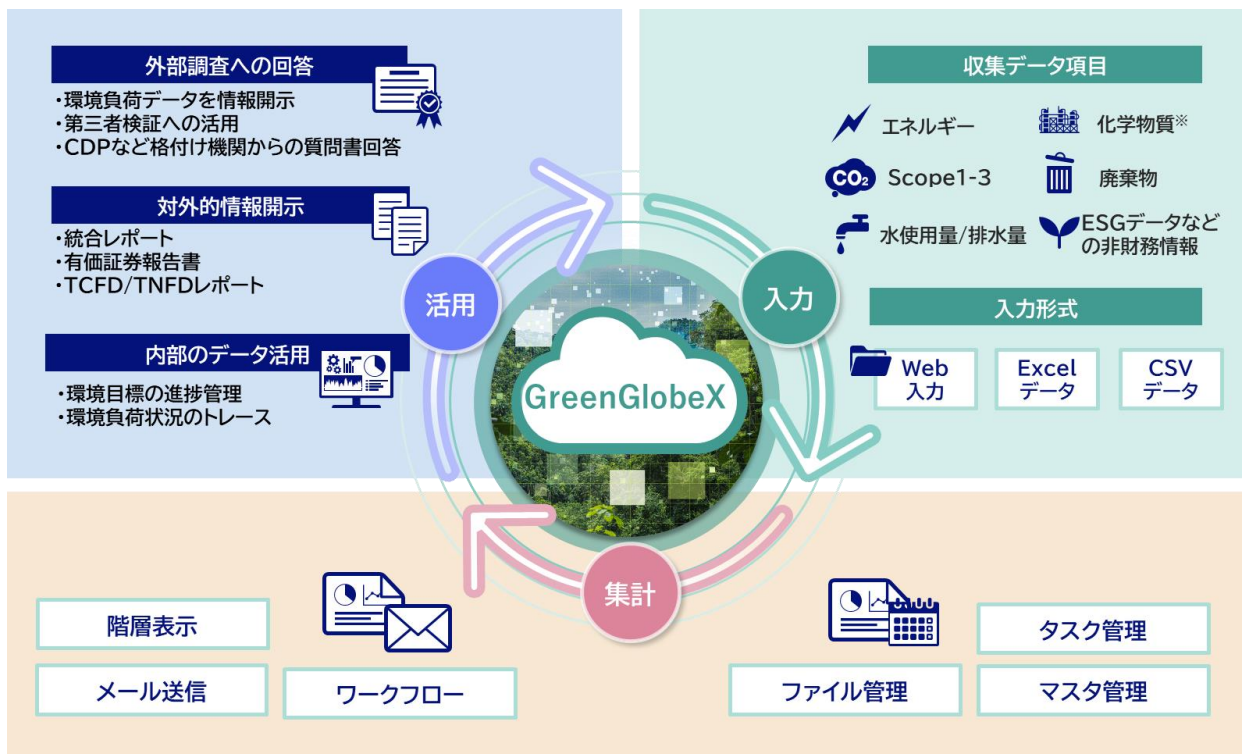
外部調査への回答
・環境負荷データを情報開示
・第三者検証への活用
・CDPなど格付け機関からの質問書回答

対外的情報開示
・統合レポート
・有価証券報告書
・TCFD/TNFDレポート

内部のデータ活用
・環境目標の進捗管理
・環境負荷状況のトレース

収集データ項目
エネルギー
化学物質※
$CO_2$ Scope1-3
廃棄物
水使用量/排水量
ESGデータなどの非財務情報

入力形式
Web入力
Excelデータ
CSVデータ

活用
入力
集計
GreenGlobeX

階層表示
メール送信
ワークフロー
ファイル管理
タスク管理
マスタ管理